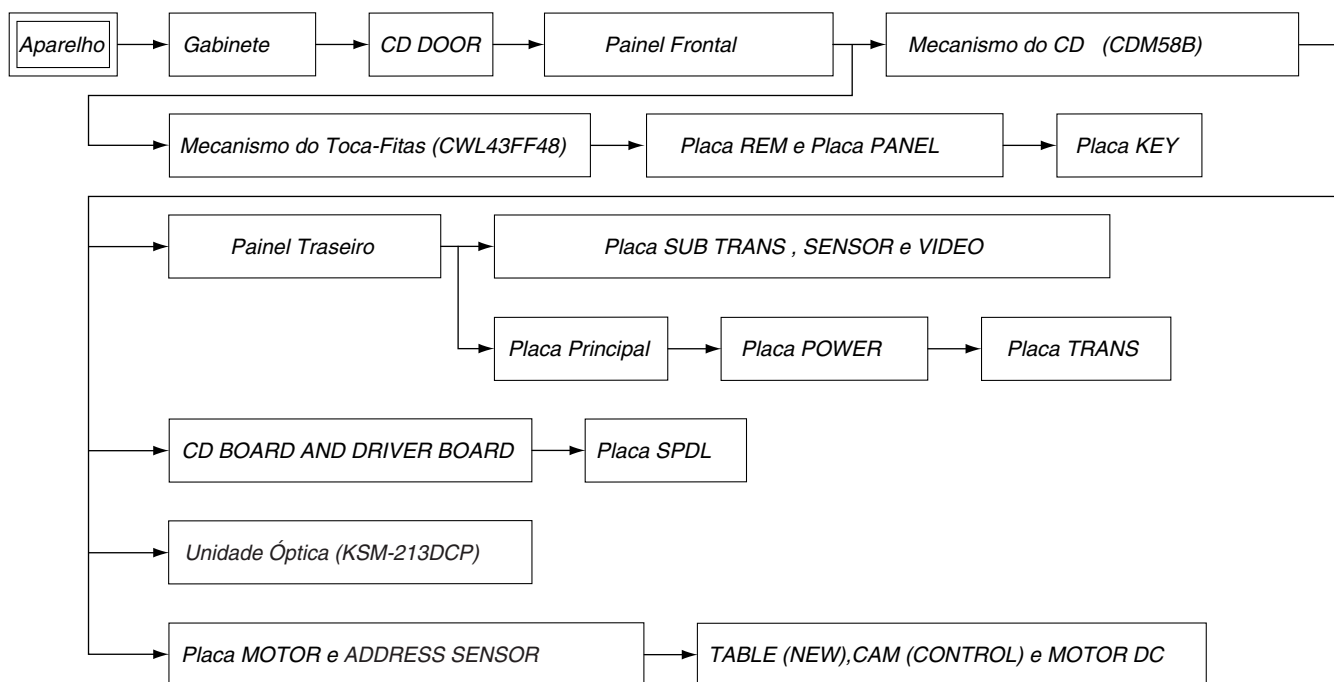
Aparelho
Gabinete
CD DOOR
Painel Frontal
Mecanismo do CD (CDM58B)
Mecanismo do Toca-Fitas (CWL43FF48)
Placa REM e Placa PANEL
Placa KEY
Painel Traseiro
Placa SUB TRANS , SENSOR e VIDEO
Placa Principal
Placa POWER
Placa TRANS
CD BOARD AND DRIVER BOARD
Placa SPDL
Unidade Óptica (KSM-213DCP)
Placa MOTOR e ADDRESS SENSOR
TABLE (NEW),CAM (CONTROL) e MOTOR DC